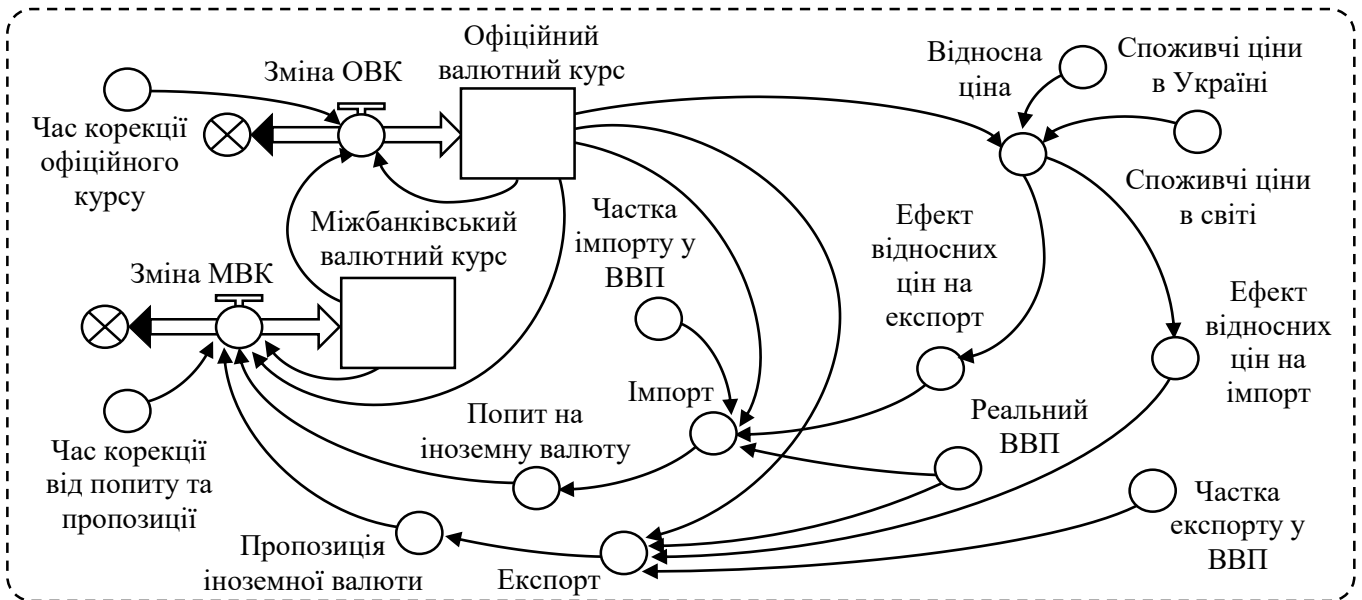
Офіційний валютний курс

Зміна ОВК

Час корекції офіційного курсу

Міжбанківський валютний курс

Зміна МВК

Час корекції від попиту та пропозиції

Відносна ціна

Споживчі ціни в Україні

Споживчі ціни в світі

Частка імпорту у ВВП

Ефект відносних цін на експорт

Ефект відносних цін на імпорт

Імпорт

Попит на іноземну валюту

Реальний ВВП

Частка експорту у ВВП

Пропозиція іноземної валюти

Експорт